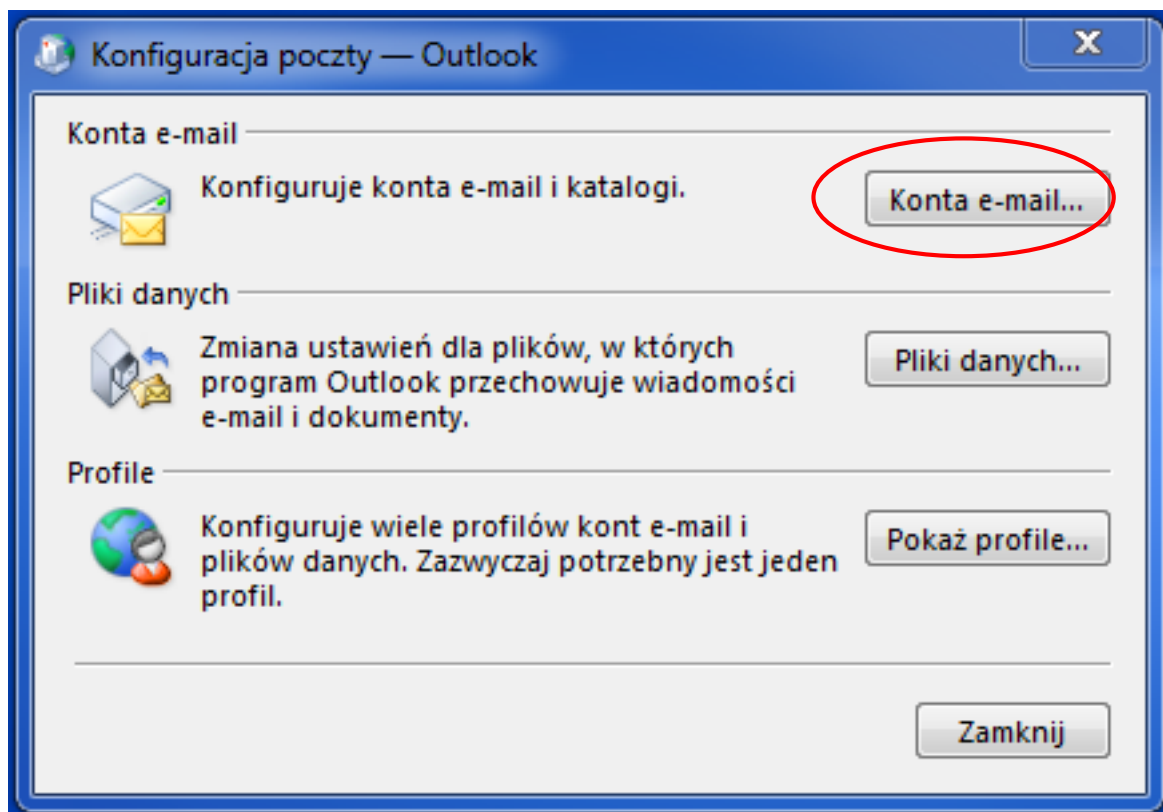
Konfiguracja poczty — Outlook

X

Konta e-mail

Konfiguruje konta e-mail i katalogi.

Konta e-mail...

Pliki danych

Zmiana ustawień dla plików, w których program Outlook przechowuje wiadomości e-mail i dokumenty.

Pliki danych...

Profile

Konfiguruje wiele profilów kont e-mail i plików danych. Zazwyczaj potrzebny jest jeden profil.

Pokaż profile...

Zamknij